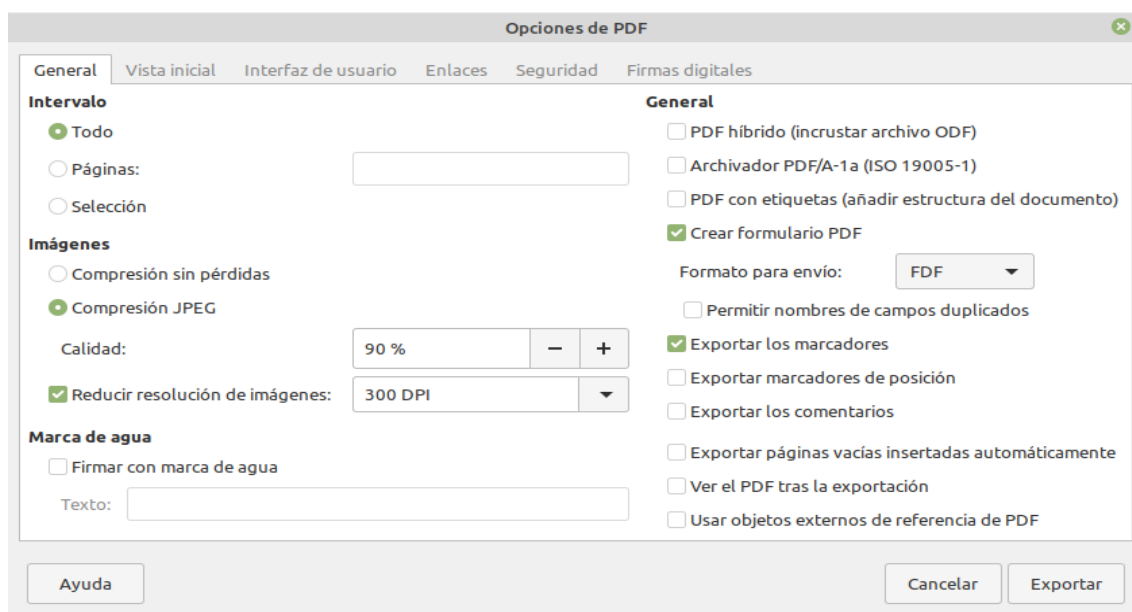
Opciones de PDF

General | Vista inicial | Interfaz de usuario | Enlaces | Seguridad | Firmas digitales

Intervalo

Todo

Páginas:

Selección

Imágenes

Compresión sin pérdidas

Compresión JPEG

Calidad: 90 % − +

Reducir resolución de imágenes: 300 DPI

Marca de agua

Firmar con marca de agua

Texto:

General

PDF híbrido (incrustar archivo ODF)

Archivador PDF/A-1a (ISO 19005-1)

PDF con etiquetas (añadir estructura del documento)

Crear formulario PDF

Formato para envío: FDF

Permitir nombres de campos duplicados

Exportar los marcadores

Exportar marcadores de posición

Exportar los comentarios

Exportar páginas vacías insertadas automáticamente

Ver el PDF tras la exportación

Usar objetos externos de referencia de PDF

Ayuda

Cancelar

Exportar